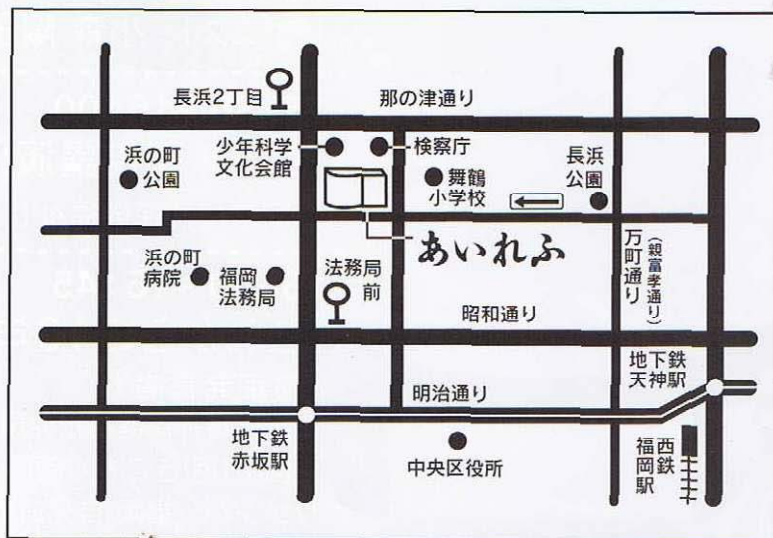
長浜2丁目

那の津通り

浜の町
公園

少年科学
文化会館

検察庁

長浜
公園

舞鶴
小学校

あいれふ

浜の町
病院

福岡
法務局

法務局
前

万町
通り

(親富孝通り)

昭和通り

地下鉄
天神駅

明治通り

地下鉄
赤坂駅

中央区役所

西鉄
福岡
駅